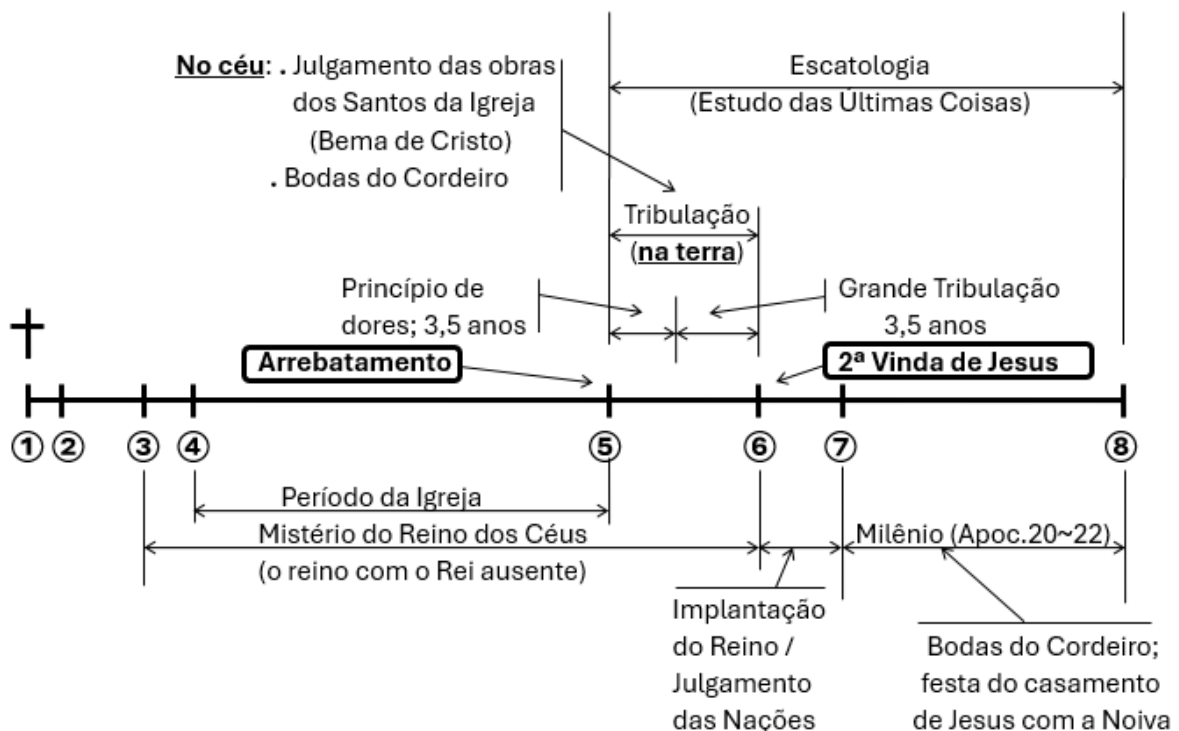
No céu: . Julgamento das obras dos Santos da Igreja (Bema de Cristo)
. Bodas do Cordeiro

Escatologia
(Estudo das Últimas Coisas)

Tribulação
(na terra)

Princípio de dores; 3,5 anos

Grande Tribulação
3,5 anos

†

Arrebatamento

2ª Vinda de Jesus

① ② ③ ④ ⑤ ⑥ ⑦ ⑧

Período da Igreja

Mistério do Reino dos Céus
(o reino com o Rei ausente)

Milênio (Apoc.20~22)

Implantação do Reino / Julgamento das Nações

Bodas do Cordeiro; festa do casamento de Jesus com a Noiva